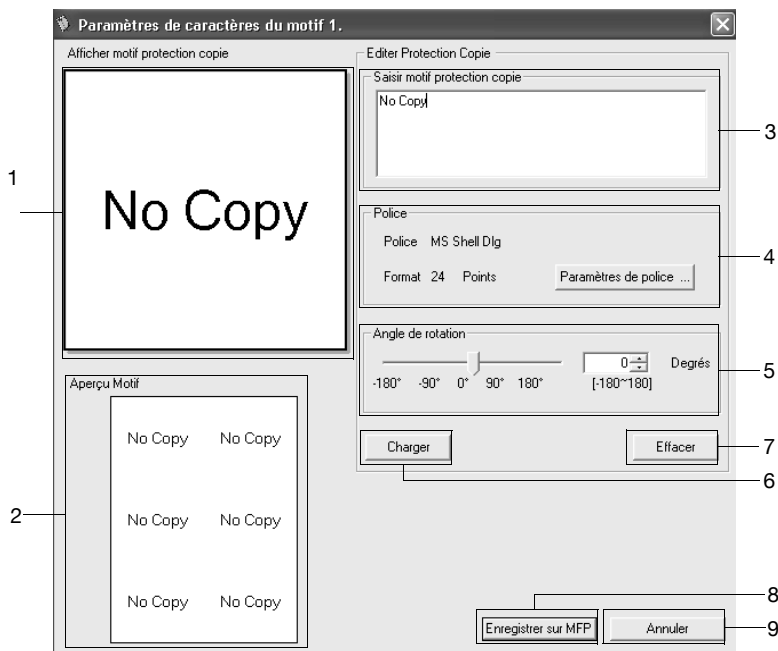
Paramètres de caractères du motif 1.

Afficher motif protection copie

No Copy

Aperçu Motif

No Copy No Copy

No Copy No Copy

No Copy No Copy

Editer Protection Copie

Saisir motif protection copie

No Copy

Police

Police MS Shell Dlg

Format 24 Points

Paramètres de police ...

Angle de rotation

-180° -90° 0° 90° 180°

0

Degrés

[-180~180]

Charger

Effacer

Enregistrer sur MFP

Annuler

1

2

3

4

5

6

7

8

9